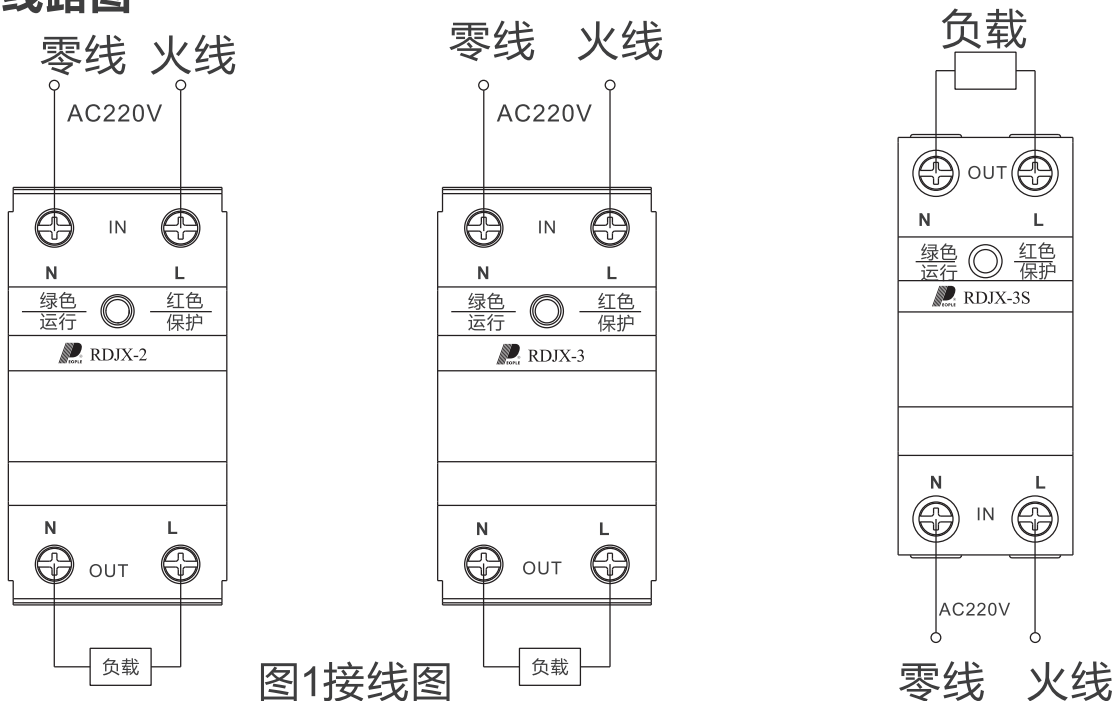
线路图

零线 火线
AC220V
IN
N L
绿色 运行
红色 保护
RDJX-2
N L
OUT
负载

零线 火线
AC220V
IN
N L
绿色 运行
红色 保护
RDJX-3
N L
OUT
负载

图1接线图

负载
OUT
N L
绿色 运行
红色 保护
RDJX-3S
N L
IN
AC220V
零线 火线